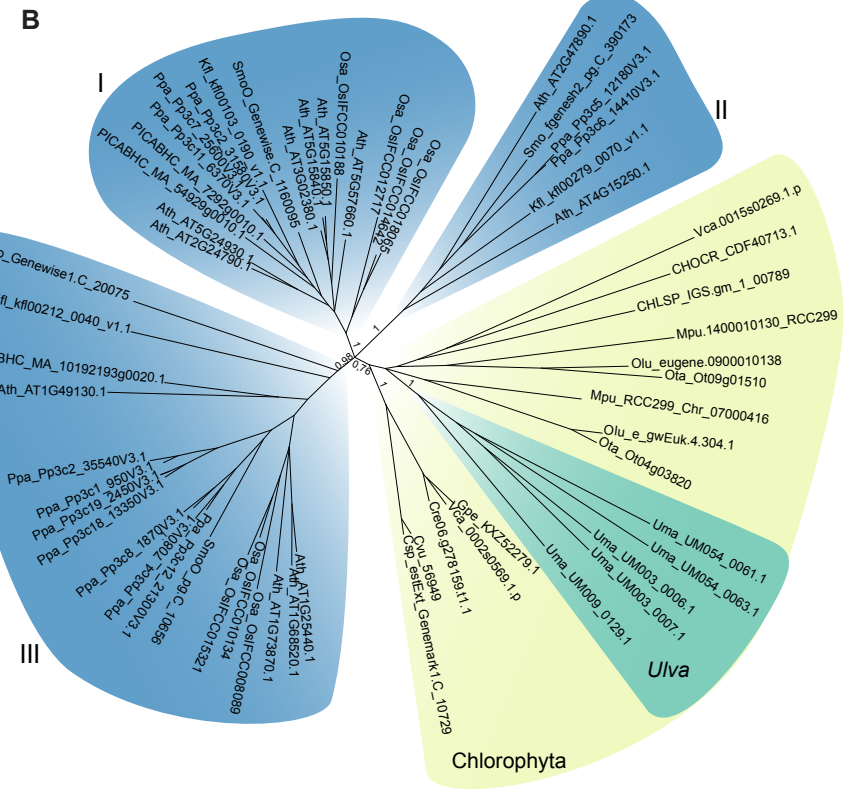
B

I

II

III

Osa_OsIFCC010188
Ath_AT5G15850.1
Ath_AT5G15840.1
Ath_AT3G02380.1
SmoO_Genewise.C_1160095
Kfl_kfl00103_0190_v1.1
Ppa_Pp3c2_31580V3.1
Ppa_Pp3c7_25600V3.1
Ppa_Pp3c11_6370V3.1
PICABHC_MA_7292g0010.1
PICABHC_MA_54929g0010.1
Ath_AT5G24930.1
Ath_AT2G24790.1
Ath_AT5G57660.1
Osa_OsIFCC012717
Osa_OsIFCC018065
Osa_OsIFCC014642

Ath_AT2G47890.1
Smo_fgenesh2_pg.C_390173
Ppa_Pp3c5_12180V3.1
Ppa_Pp3c6_14410V3.1
Kfl_kfl00279_0070_v1.1
Ath_AT4G15250.1

Vca.0015s0269.1.p
CHOCR_CDF40713.1
CHLSP_IGS.gm_1_00789
Mpu.1400010130_RCC299
Olu_eugene.0900010138
Ota_Ot09g01510
Mpu_RCC299_Chr_07000416
Olu_e_gwEuk.4.304.1
Ota_Ot04g03820
Uma_UM054_0061.1
Uma_UM054_0063.1
Uma_UM003_0006.1
Uma_UM003_0007.1
Uma_UM009_0129.1
Ulva
Gpe_KXZ52279.1
Vca.0002s0569.1.p
Cre06.g278159.t1.1
Cvu_56949
Csp_estExt_Genemark1.C_10729
Chlorophyta

o_Genewise1.C_20075
fl_kfl00212_0040_v1.1
BHC_MA_10192193g0020.1
Ath_AT1G49130.1
Ppa_Pp3c2_35540V3.1
Ppa_Pp3c1_950V3.1
Ppa_Pp3c19_2450V3.1
Ppa_Pp3c18_13350V3.1
Ppa_Pp3c8_1870V3.1
Ppa_Pp3c4_7080V3.1
Ppa_Pp3c12_21300V3.1
SmoO_pg.C_10656
Osa_OsIFCC015321
Osa_OsIFCC010134
Osa_OsIFCC008089
Ath_AT1G73870.1
Ath_AT1G68520.1
Ath_AT1G25440.1

1
1
0.98
0.76
1
1
1